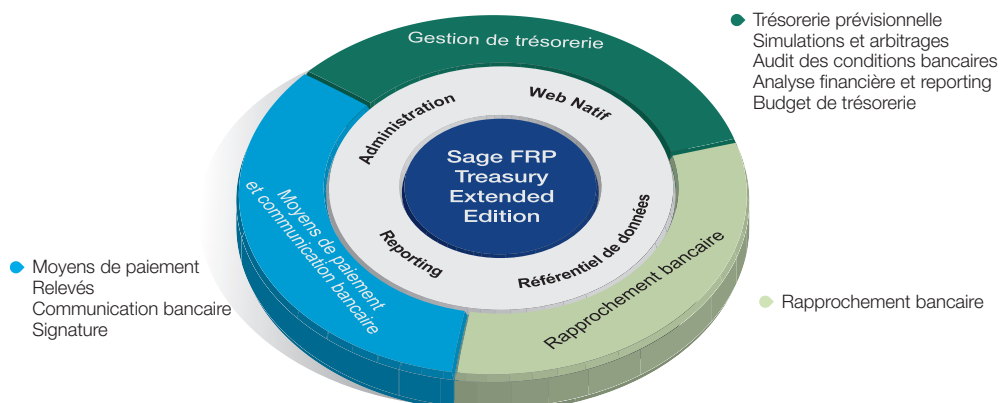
Trésorerie prévisionnelle
Simulations et arbitrages
Audit des conditions bancaires
Analyse financière et reporting
Budget de trésorerie

Gestion de trésorerie

Administration

Web Natif

Sage FRP Treasury Extended Edition

Reporting

Référentiel de données

Moyens de paiement et communication bancaire

Rapprochement bancaire

Moyens de paiement
Relevés
Communication bancaire
Signature

Rapprochement bancaire